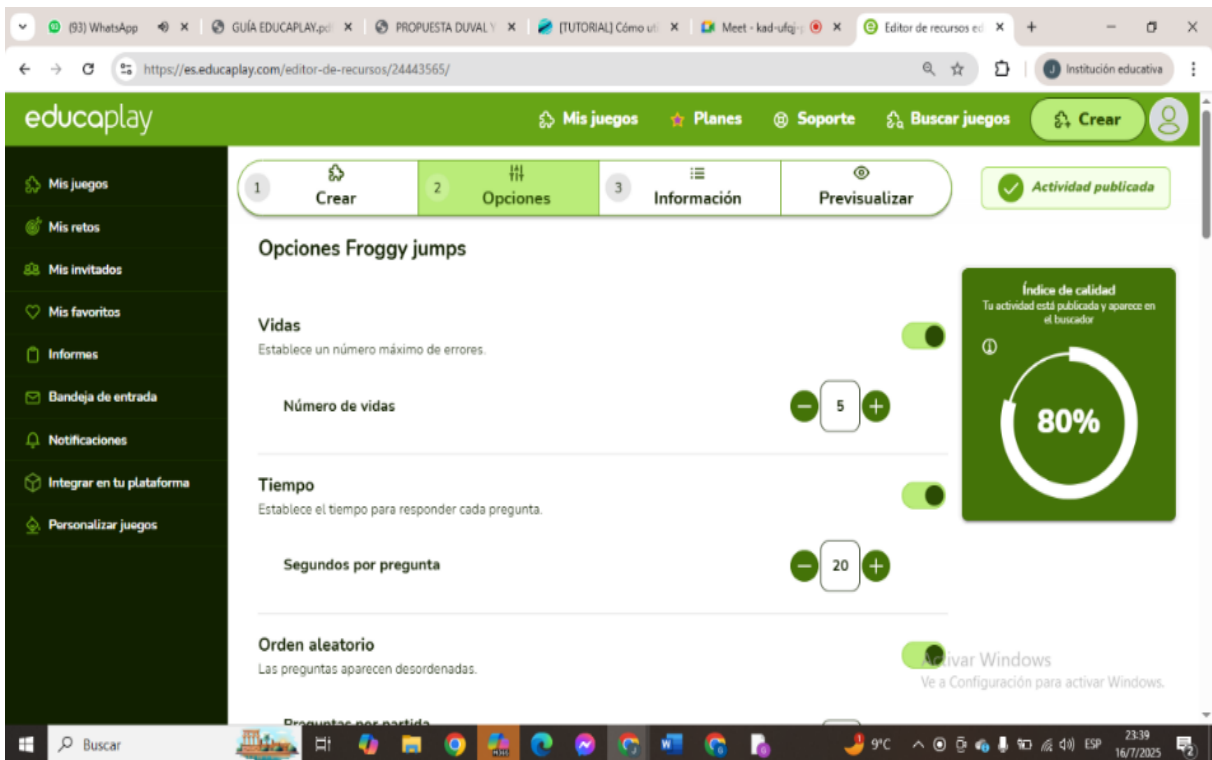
(93) WhatsApp
GUÍA EDUCAPLAY.pd
PROPUESTA DUVAL Y
[TUTORIAL] Cómo ut
Meet - kad-ufqj-
Editor de recursos ed
https://es.educaplay.com/editor-de-recursos/24443565/
Institución educativa

educaplay
Mis juegos
Planes
Soporte
Buscar juegos
Crear

Mis juegos
Mis retos
Mis invitados
Mis favoritos
Informes
Bandeja de entrada
Notificaciones
Integrar en tu plataforma
Personalizar juegos

1 Crear
2 Opciones
3 Información
Previsualizar
Actividad publicada

Opciones Froggy jumps

Índice de calidad
Tu actividad está publicada y aparece en el buscador
80%

Vidas
Establece un número máximo de errores.
Número de vidas
5

Tiempo
Establece el tiempo para responder cada pregunta.
Segundos por pregunta
20

Orden aleatorio
Las preguntas aparecen desordenadas.

Preguntas por partida

Activar Windows
Ve a Configuración para activar Windows.

Buscar
9°C
ESP
23:39
16/7/2025